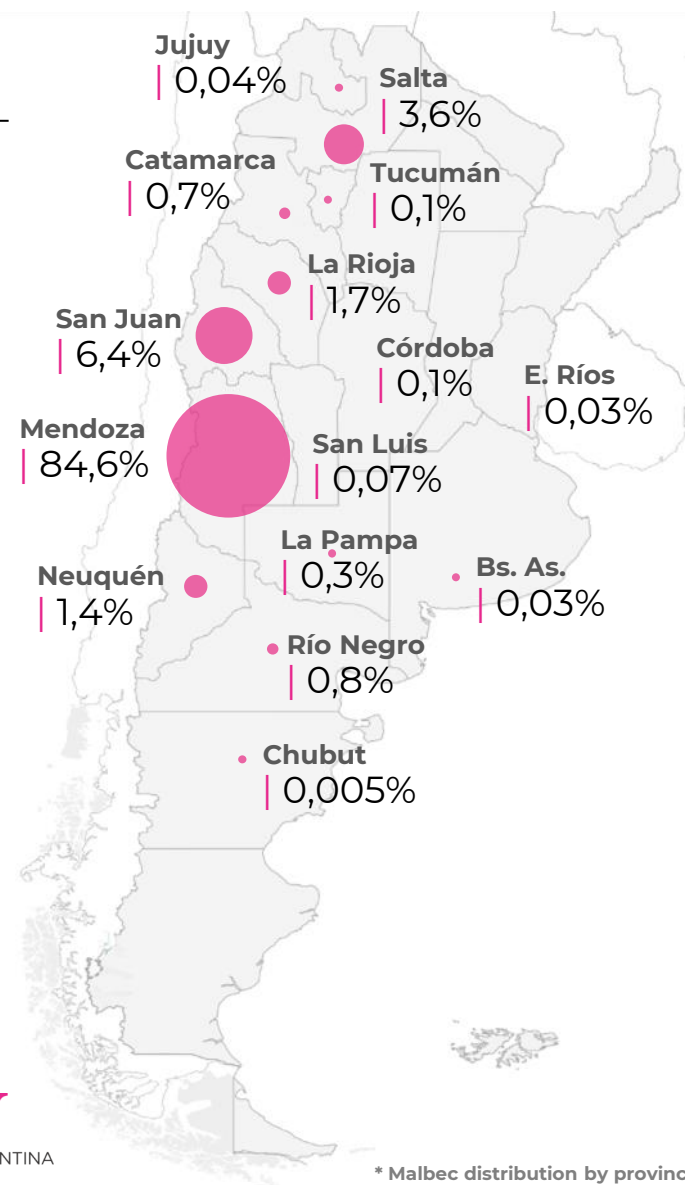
Jujuy
| 0,04%

Salta
| 3,6%

Catamarca
| 0,7%

Tucumán
| 0,1%

La Rioja
| 1,7%

San Juan
| 6,4%

Córdoba
| 0,1%

E. Ríos
| 0,03%

Mendoza
| 84,6%

San Luis
| 0,07%

La Pampa
| 0,3%

Neuquén
| 1,4%

Bs. As.
| 0,03%

Río Negro
| 0,8%

Chubut
| 0,005%

NTINA

* Malbec distribution by provinc